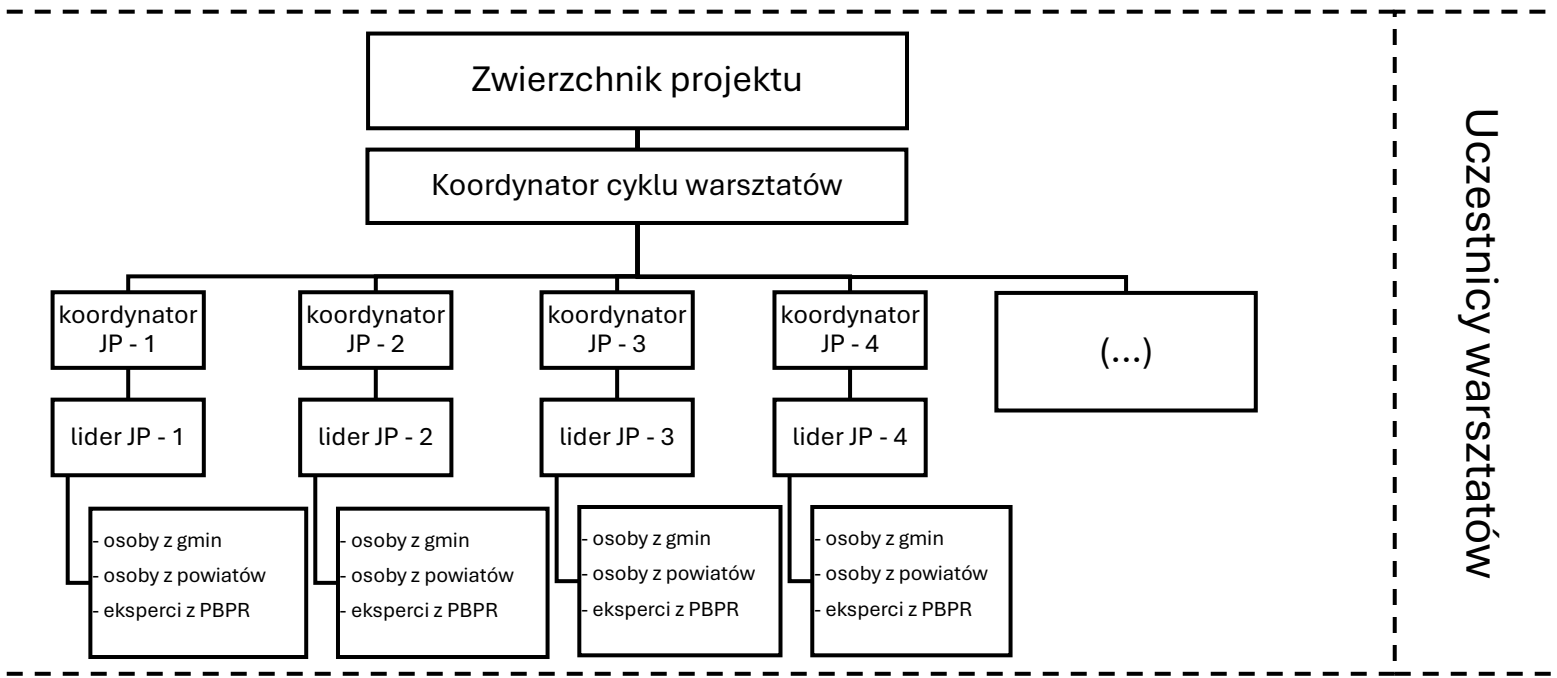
Zwierzchnik projektu

Koordynator cyklu warsztatów

koordynator JP - 1

koordynator JP - 2

koordynator JP - 3

koordynator JP - 4

(...)

lider JP - 1

lider JP - 2

lider JP - 3

lider JP - 4

- osoby z gmin
- osoby z powiatów
- eksperci z PBPR

- osoby z gmin
- osoby z powiatów
- eksperci z PBPR

- osoby z gmin
- osoby z powiatów
- eksperci z PBPR

- osoby z gmin
- osoby z powiatów
- eksperci z PBPR

Uczestnicy warsztatów